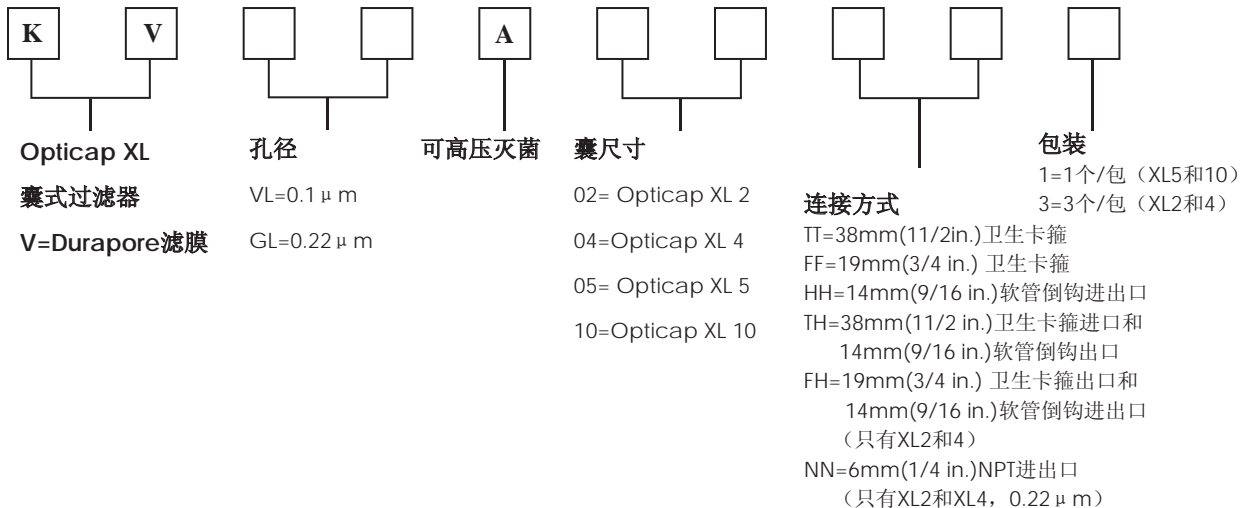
K V A

Opticap XL
囊式过滤器
V=Durapore滤膜

孔径
VL=0.1 μ m
GL=0.22 μ m

可高压灭菌

囊尺寸
02= Opticap XL 2
04=Opticap XL 4
05= Opticap XL 5
10=Opticap XL 10

连接方式
TT=38mm(11/2in.)卫生卡箍
FF=19mm(3/4 in.) 卫生卡箍
HH=14mm(9/16 in.)软管倒钩进出口
TH=38mm(11/2 in.)卫生卡箍进口和 14mm(9/16 in.)软管倒钩出口
FH=19mm(3/4 in.) 卫生卡箍出口和 14mm(9/16 in.)软管倒钩进出口 （只有XL2和4）
NN=6mm(1/4 in.)NPT进出口 （只有XL2和XL4，0.22 μ m）

包装
1=1个/包（XL5和10）
3=3个/包（XL2和4）